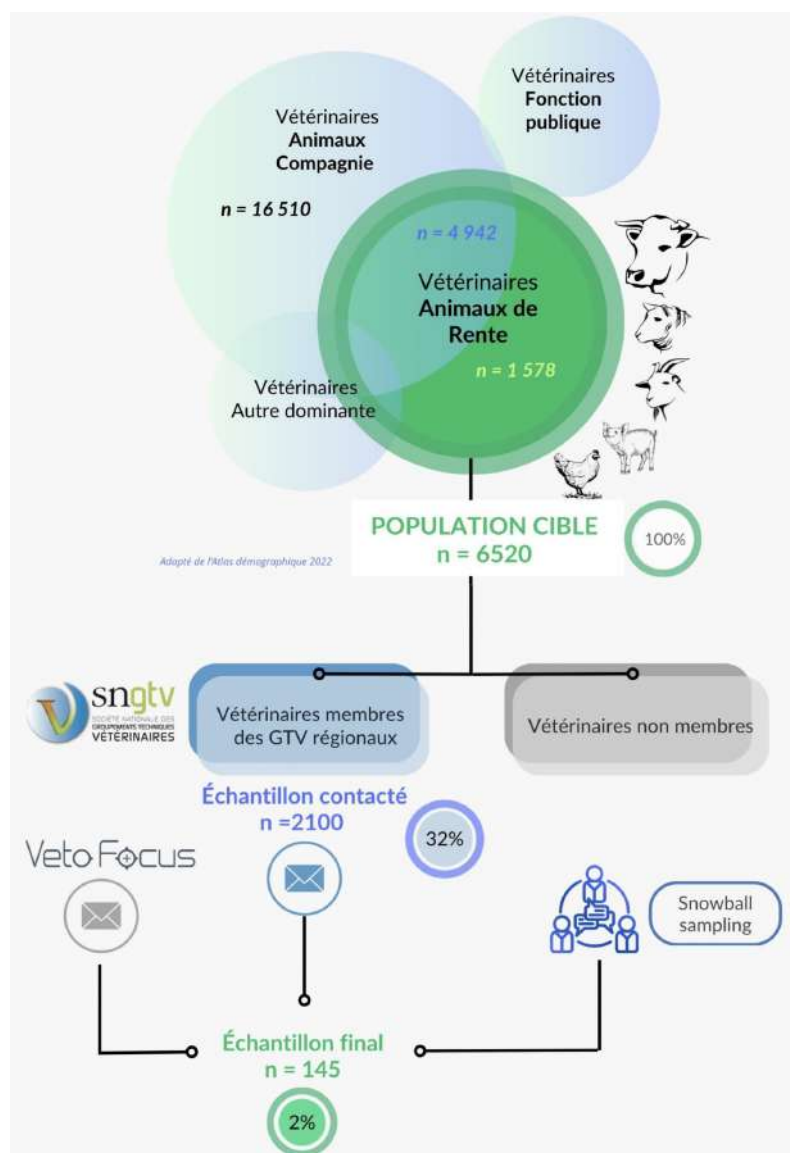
Vétérinaires **Fonction publique**

Vétérinaires **Animaux Compagnie**

n = 16 510

n = 4 942

Vétérinaires **Animaux de Rente**

n = 1 578

Vétérinaires Autre dominante

POPULATION CIBLE
n = 6520

100%

Adapté de l'Atlas démographique 2022

sngtv
SOCIÉTÉ NATIONALE DES GROUPEMENTS TECHNIQUES VÉTÉRINAIRES

Vétérinaires membres des GTV régionaux

Vétérinaires non membres

Échantillon contacté
n =2100

32%

Veto Focus

Snowball sampling

Échantillon final
n = 145

2%